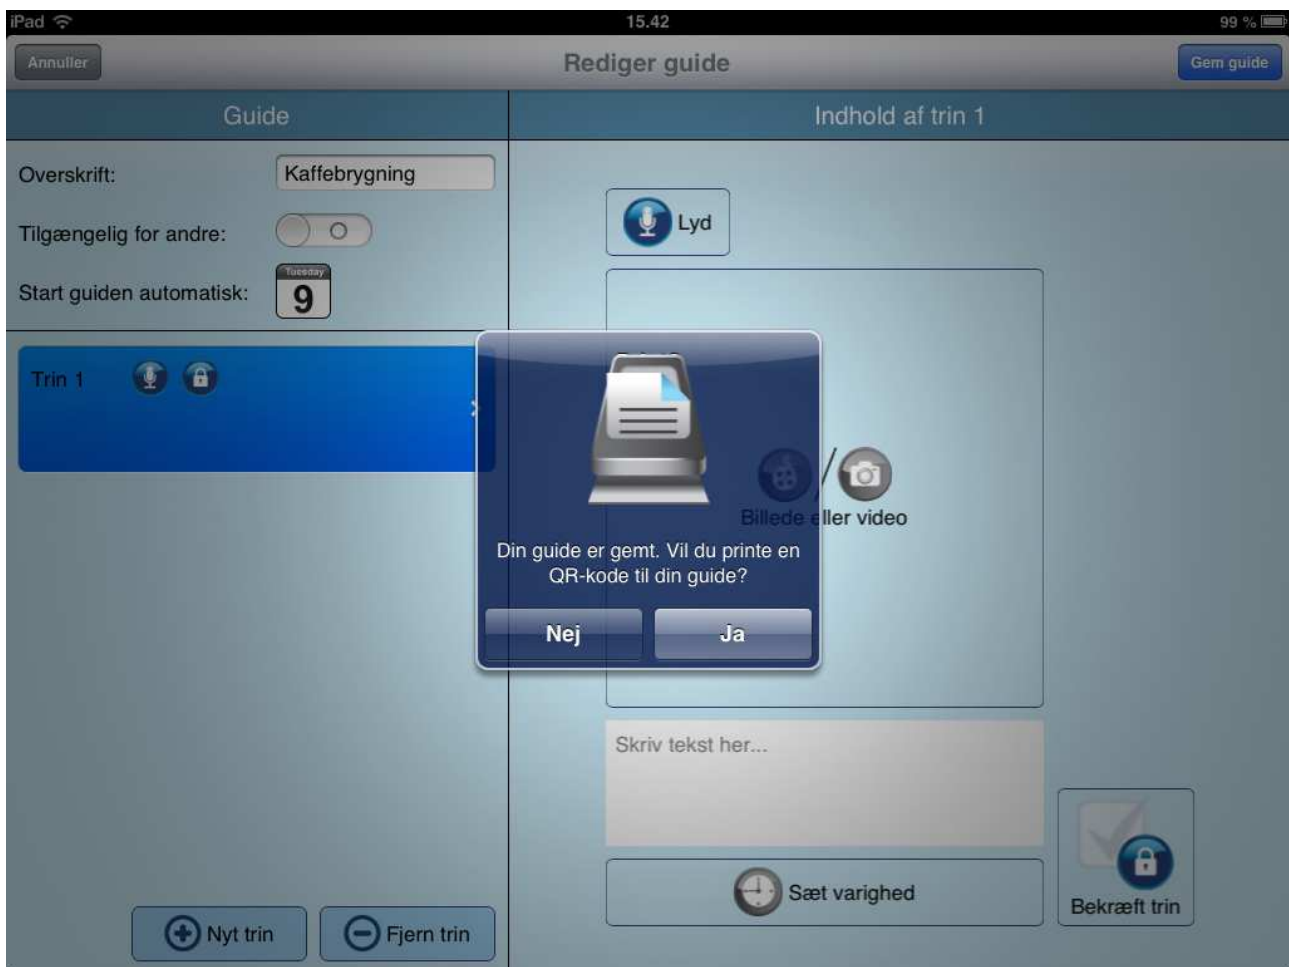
iPad
15.42
99 %

Annuller
Rediger guide
Gem guide

Guide

Overskrift: Kaffebrygning

Tilgængelig for andre: O

Start guiden automatisk: Tuesday 9

Trin 1

Indhold af trin 1

Lyd

Billede eller video

Din guide er gemt. Vil du printe en QR-kode til din guide?

Nej
Ja

Skriv tekst her...

Sæt varighed

Bekræft trin

Nyt trin
Fjern trin